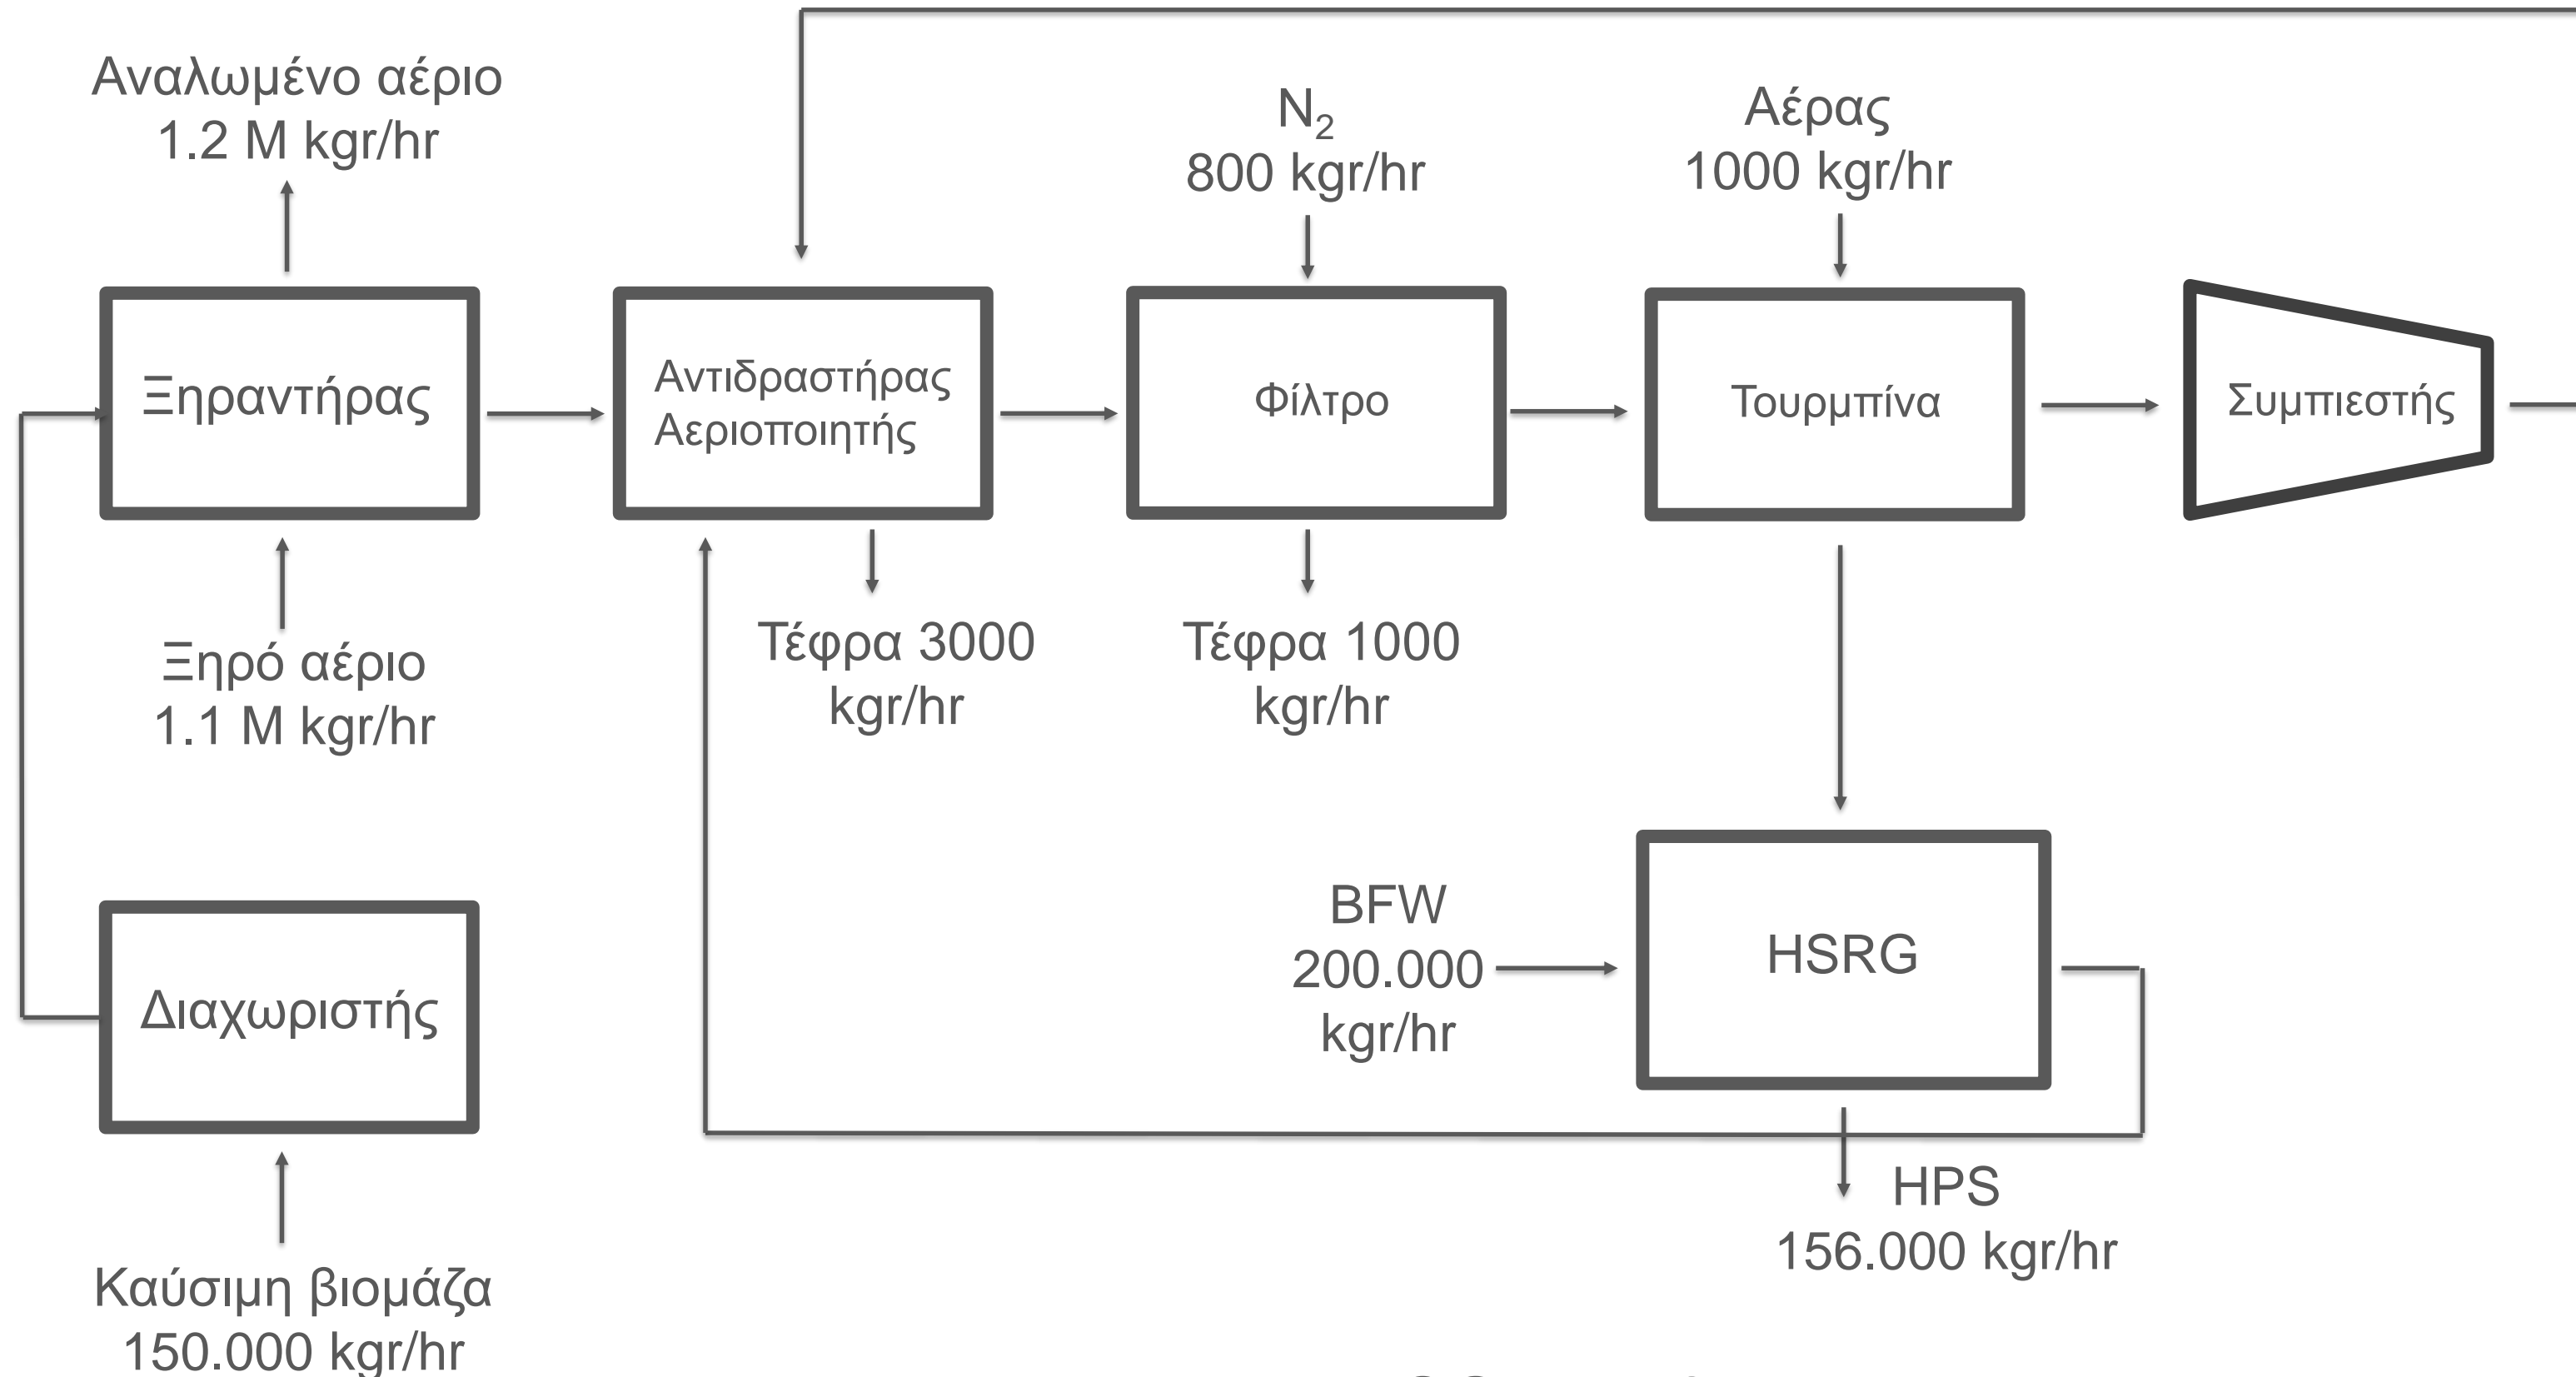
Αναλωμένο αέριο
1.2 M kgr/hr

$N_2$
800 kgr/hr

Αέρας
1000 kgr/hr

Ξηραντήρας

Αντιδραστήρας
Αεριοποιητής

Φίλτρο

Τουρμπίνα

Συμπιεστής

Ξηρό αέριο
1.1 M kgr/hr

Τέφρα 3000
kgr/hr

Τέφρα 1000
kgr/hr

Διαχωριστής

BFW
200.000
kgr/hr

HSRG

HPS
156.000 kgr/hr

Καύσιμη βιομάζα
150.000 kgr/hr

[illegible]